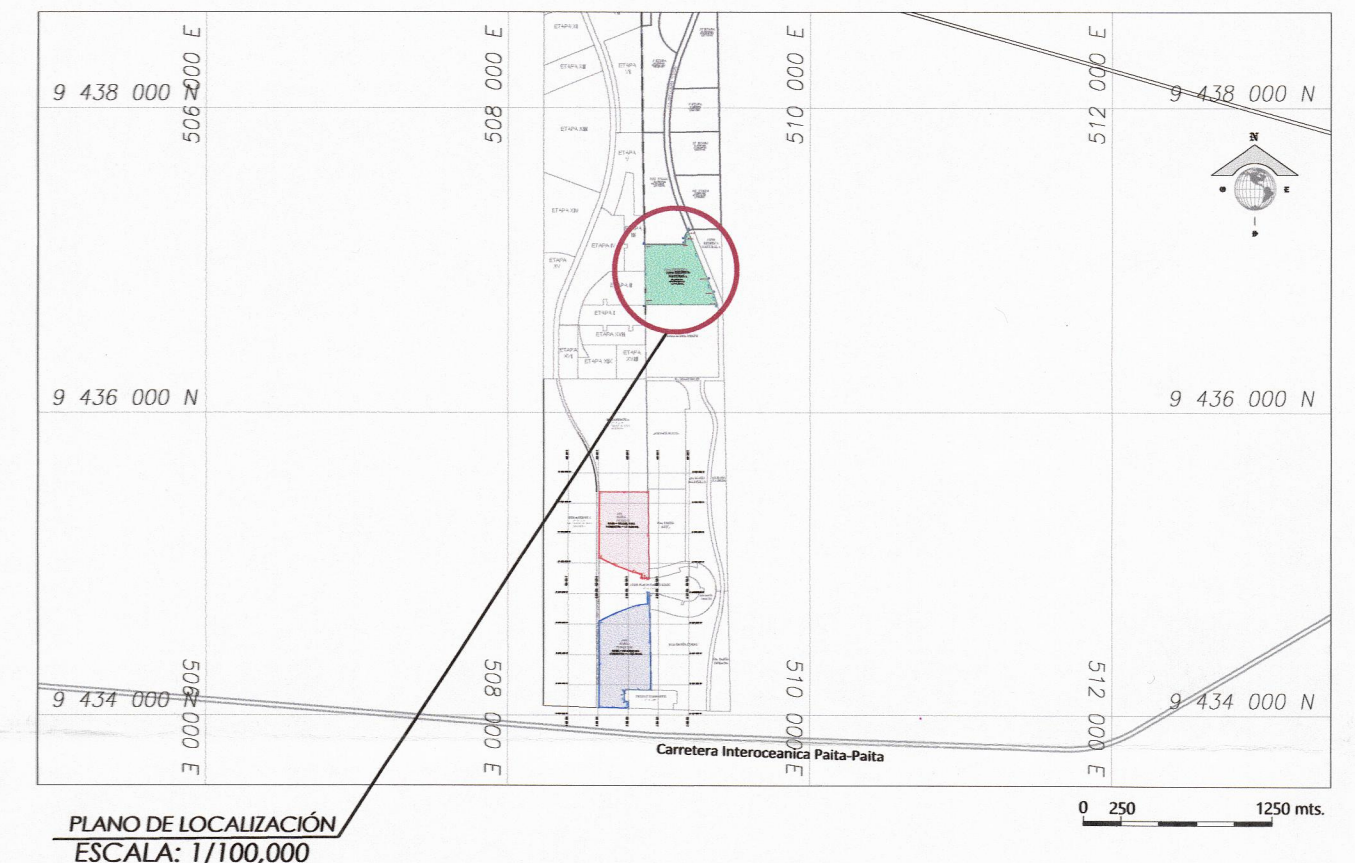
506 000 E

508 000 E

510 000 E

512 000 E

9 438 000 N

9 438 000 N

ETAPA XII

ETAPA VIII

ETAPA IX

ETAPA XIII

ETAPA V

ETAPA XIV

ETAPA III

ETAPA XV

ETAPA II

ETAPA I

ETAPA XXIII

ETAPA XVI

ETAPA XIX

ETAPA XVIII

N

O

E

S

9 436 000 N

9 436 000 N

9 434 000 N

9 434 000 N

506 000 E

508 000 E

510 000 E

512 000 E

Carretera Interoceanica Paita-Paita

PLANO DE LOCALIZACIÓN

ESCALA: 1/100,000

0 250 1250 mts.